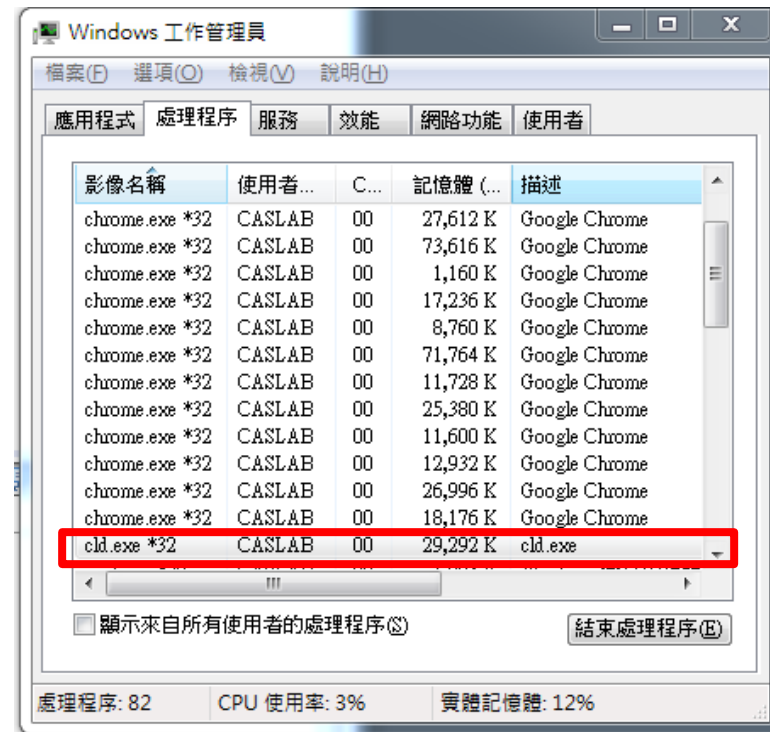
Windows 工作管理員

檔案(F) 選項(O) 檢視(V) 說明(H)

應用程式 處理程序 服務 效能 網路功能 使用者

| 影像名稱 | 使用者... | C... | 記憶體 (... | 描述 |
|---|---|---|---|---|
| chrome.exe *32 | CASLAB | 00 | 27,612 K | Google Chrome |
| chrome.exe *32 | CASLAB | 00 | 73,616 K | Google Chrome |
| chrome.exe *32 | CASLAB | 00 | 1,160 K | Google Chrome |
| chrome.exe *32 | CASLAB | 00 | 17,236 K | Google Chrome |
| chrome.exe *32 | CASLAB | 00 | 8,760 K | Google Chrome |
| chrome.exe *32 | CASLAB | 00 | 71,764 K | Google Chrome |
| chrome.exe *32 | CASLAB | 00 | 11,728 K | Google Chrome |
| chrome.exe *32 | CASLAB | 00 | 25,380 K | Google Chrome |
| chrome.exe *32 | CASLAB | 00 | 11,600 K | Google Chrome |
| chrome.exe *32 | CASLAB | 00 | 12,932 K | Google Chrome |
| chrome.exe *32 | CASLAB | 00 | 26,996 K | Google Chrome |
| chrome.exe *32 | CASLAB | 00 | 18,176 K | Google Chrome |
| cld.exe *32 | CASLAB | 00 | 29,292 K | cld.exe |

顯示來自所有使用者的處理程序(S)

結束處理程序(E)

處理程序: 82 CPU 使用率: 3% 實體記憶體: 12%